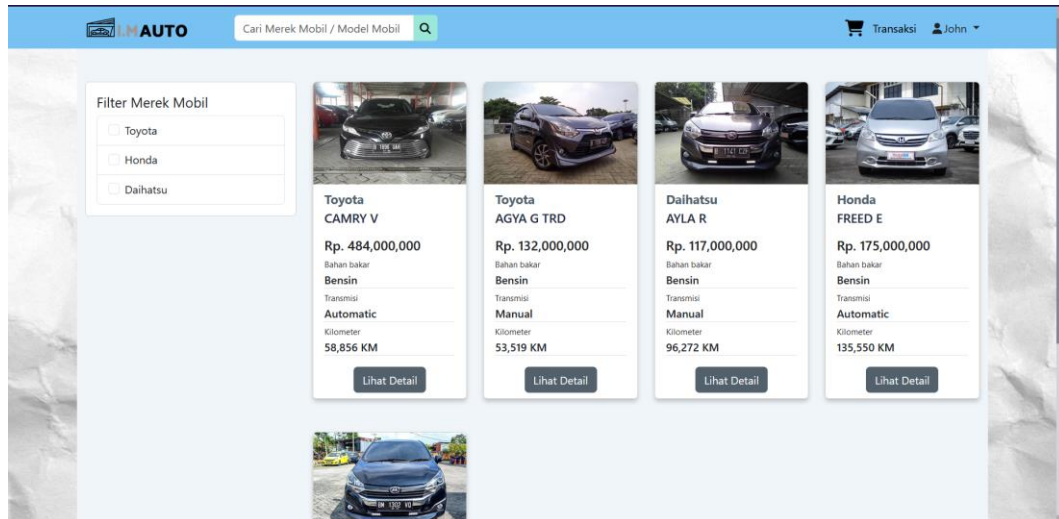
LMAUTO

Cari Merek Mobil / Model Mobil

Transaksi John

Filter Merek Mobil

Toyota

Honda

Daihatsu

Toyota
CAMRY V
Rp. 484,000,000
Bahan bakar
Bensin
Transmisi
Automatic
Kilometer
58,856 KM
Lihat Detail

Toyota
AGYA G TRD
Rp. 132,000,000
Bahan bakar
Bensin
Transmisi
Manual
Kilometer
53,519 KM
Lihat Detail

Daihatsu
AYLA R
Rp. 117,000,000
Bahan bakar
Bensin
Transmisi
Manual
Kilometer
96,272 KM
Lihat Detail

Honda
FREED E
Rp. 175,000,000
Bahan bakar
Bensin
Transmisi
Automatic
Kilometer
135,550 KM
Lihat Detail